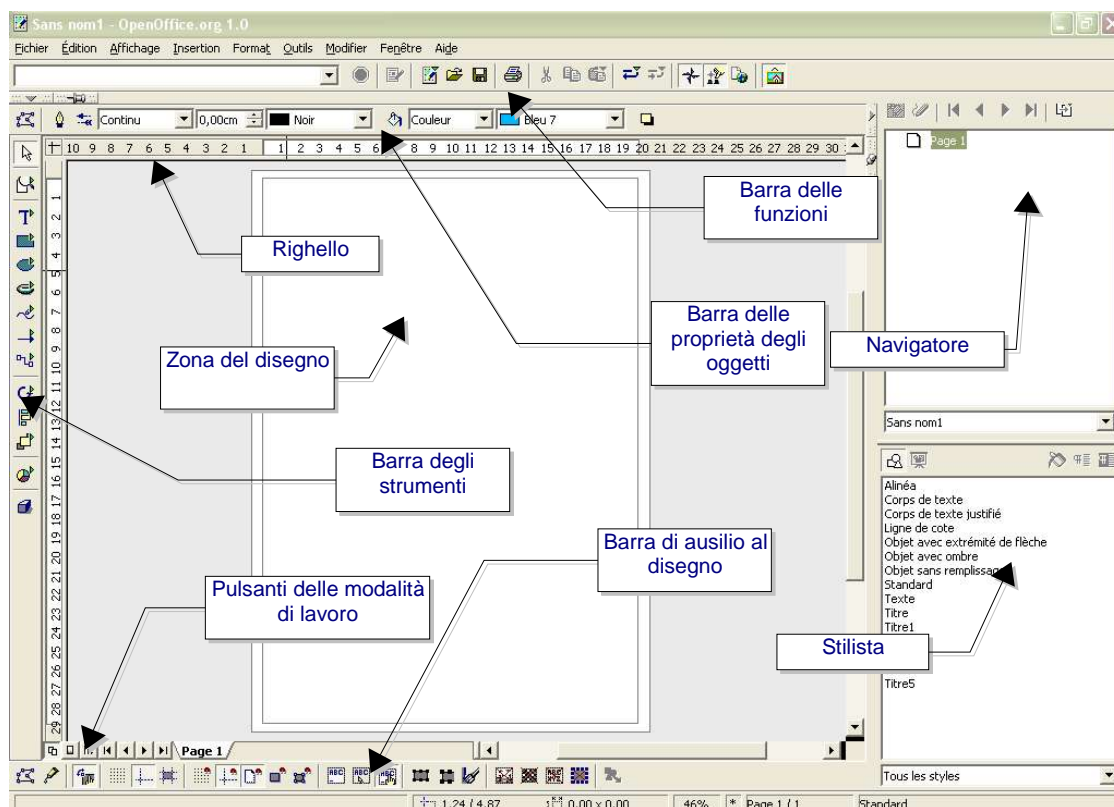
Sans nom1 - OpenOffice.org 1.0

Fichier Édition Affichage Insertion Format Outils Modifier Fenêtre Aide

Continu 0,00cm Noir Couleur Bleu 7

10 9 8 7 6 5 4 3 2 1 1 2 3 4 5 6 7 8 9 10 11 12 13 14 15 16 17 18 19 20 21 22 23 24 25 26 27 28 29 30

Page 1

Barra delle funzioni

Righello

Barra delle proprietà degli oggetti

Navigatore

Zona del disegno

Barra degli strumenti

Barra di ausilio al disegno

Pulsanti delle modalità di lavoro

Stilista

Sans nom1

Alinéa
Corps de texte
Corps de texte justifié
Ligne de cote
Objet avec extrémité de flèche
Objet avec ombre
Objet sans remplissage
Standard
Texte
Titre
Titre1
Titre5

Tous les styles

Page 1

1,24 / 4,87 0,00 x 0,00 46% * Page 1 / 1 Standard